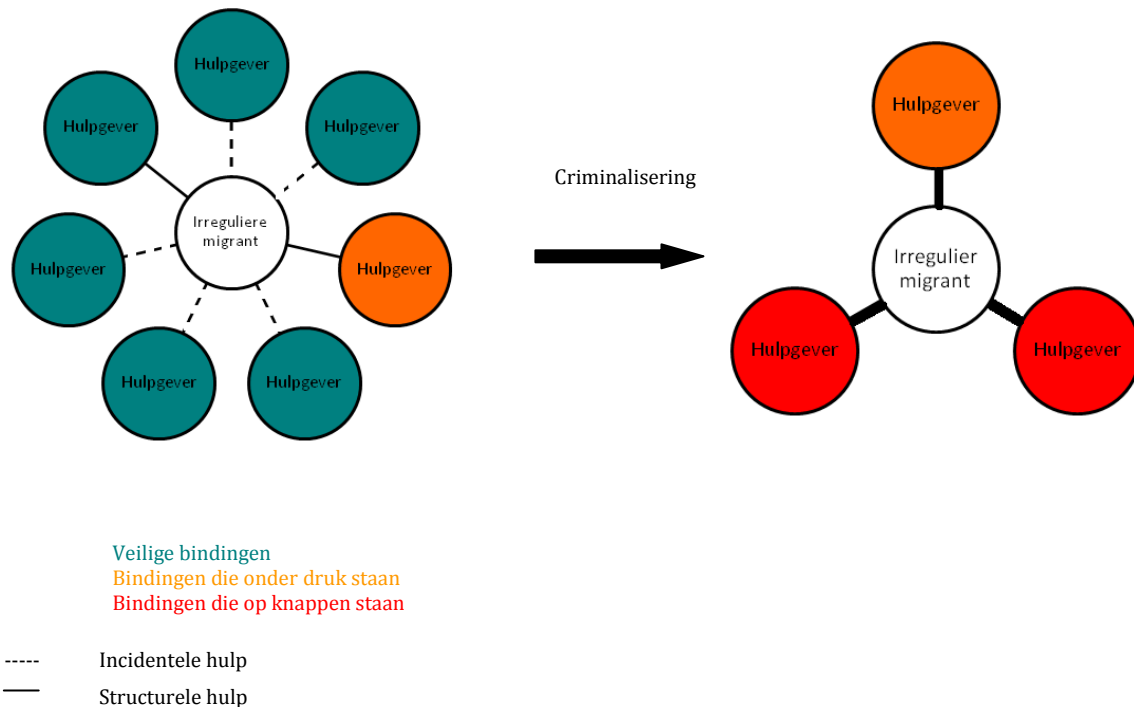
Hulpgever

Hulpgever

Hulpgever

Irreguliere migrant

Hulpgever

Hulpgever

Hulpgever

Hulpgever

Criminalisering

Hulpgever

Irregulier migrant

Hulpgever

Hulpgever

Veilige bindingen
Bindingen die onder druk staan
Bindingen die op knappen staan

----- Incidentele hulp
—— Structurele hulp